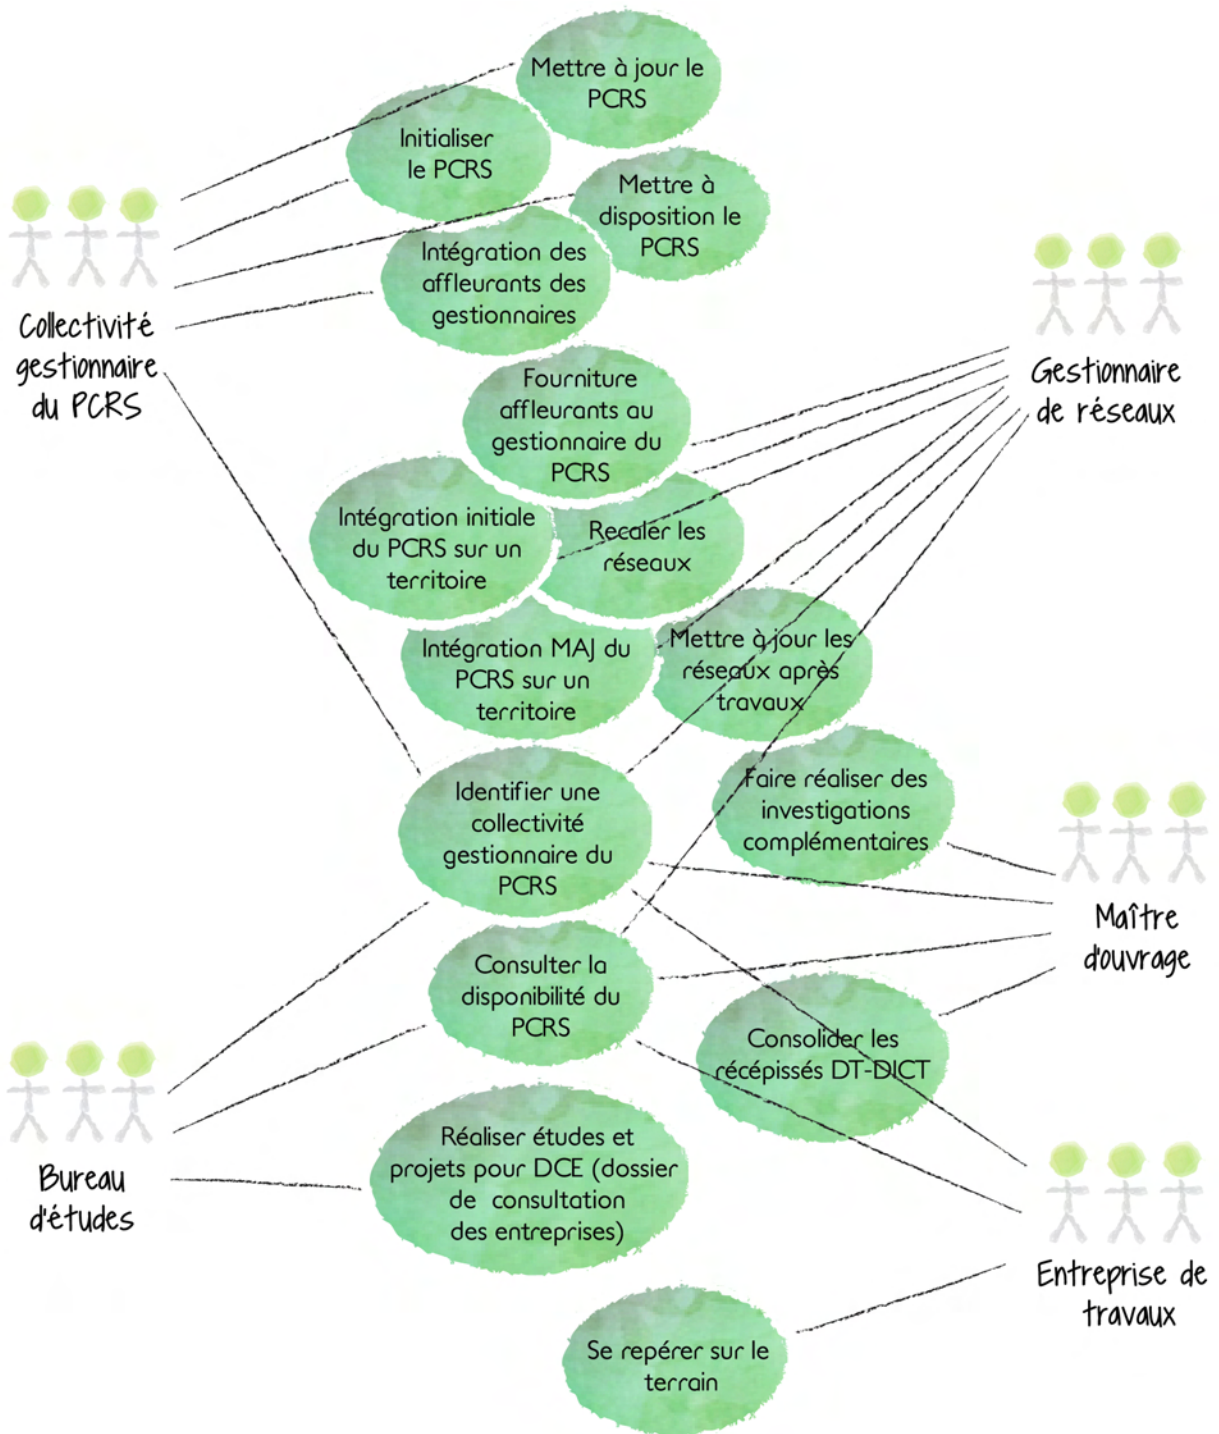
Mettre à jour le PCRS

Initialiser le PCRS

Mettre à disposition le PCRS

Intégration des affleurants des gestionnaires

Collectivité gestionnaire du PCRS

Gestionnaire de réseaux

Fourniture affleurants au gestionnaire du PCRS

Intégration initiale du PCRS sur un territoire

Recaler les réseaux

Intégration MAJ du PCRS sur un territoire

Mettre à jour les réseaux après travaux

Identifier une collectivité gestionnaire du PCRS

Faire réaliser des investigations complémentaires

Maître d'ouvrage

Consulter la disponibilité du PCRS

Consolider les récépissés DT-DICT

Bureau d'études

Réaliser études et projets pour DCE (dossier de consultation des entreprises)

Entreprise de travaux

Se repérer sur le terrain